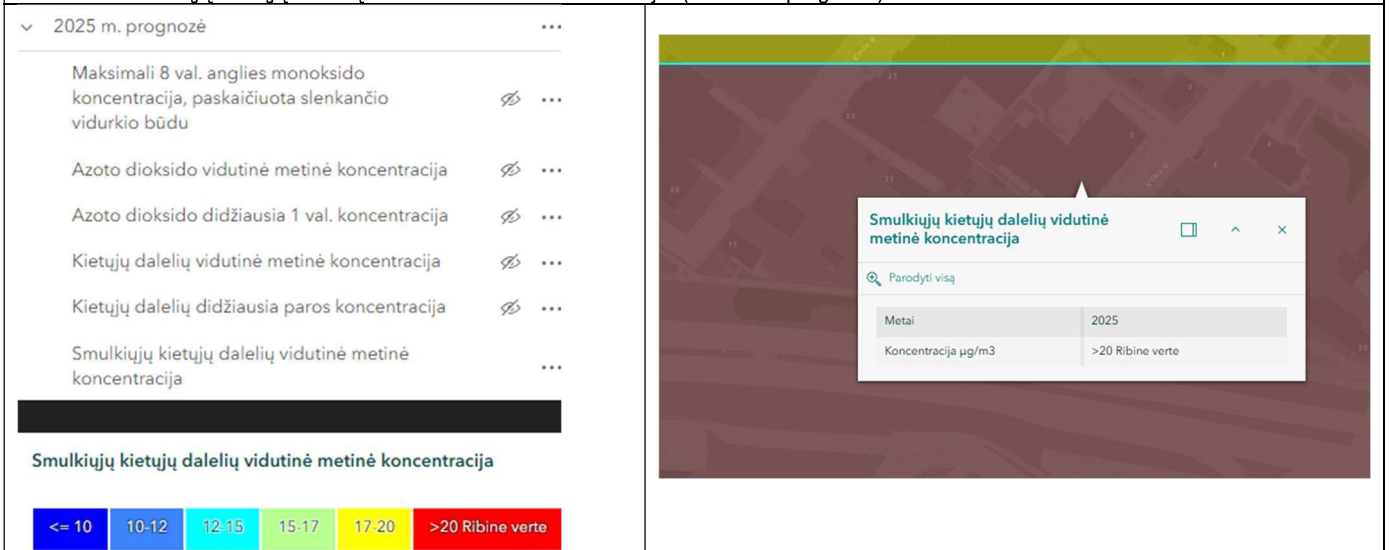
2025 m. prognozė

Maksimali 8 val. anglies monoksido koncentracija, paskaičiuota slenkančio vidurkio būdu

Azoto dioksido vidutinė metinė koncentracija

Azoto dioksido didžiausia 1 val. koncentracija

Kietųjų dalelių vidutinė metinė koncentracija

Kietųjų dalelių didžiausia paros koncentracija

Smulkiųjų kietųjų dalelių vidutinė metinė koncentracija

Smulkiųjų kietųjų dalelių vidutinė metinė koncentracija

| <= 10 | 10-12 | 12-15 | 15-17 | 17-20 | >20 Ribine verte |
|---|---|---|---|---|---|

Smulkiųjų kietųjų dalelių vidutinė metinė koncentracija

Parodyti visą

| Metai | 2025 |
|---|---|
| Koncentracija µg/m3 | >20 Ribine verte |